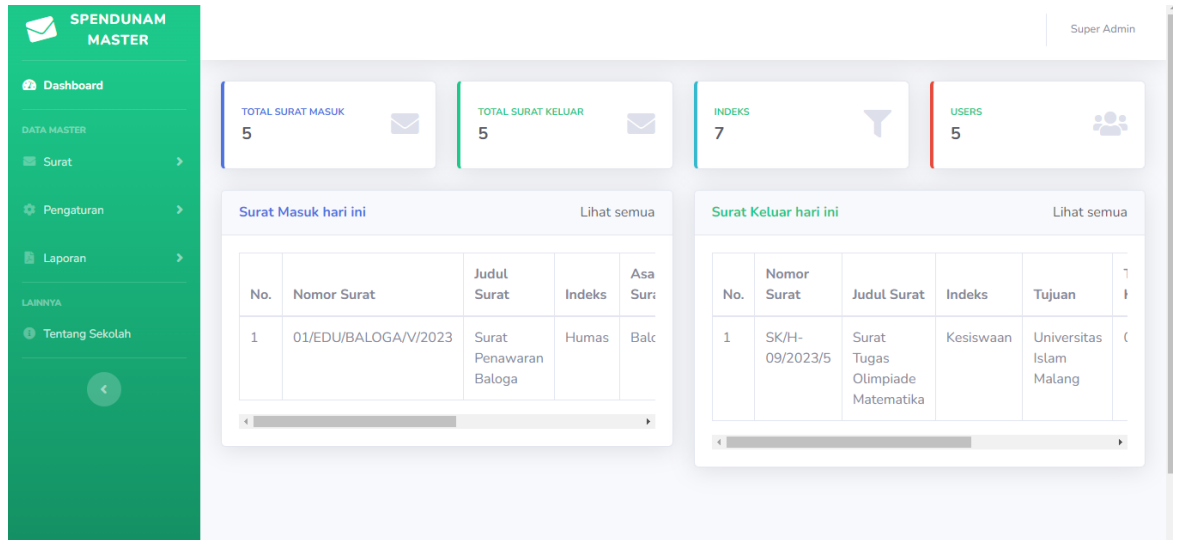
SPENDUNAM MASTER

Dashboard

DATA MASTER

Surat

Pengaturan

Laporan

LAINNYA

Tentang Sekolah

Super Admin

TOTAL SURAT MASUK
5

TOTAL SURAT KELUAR
5

INDEKS
7

USERS
5

Surat Masuk hari ini

Lihat semua

| No. | Nomor Surat | Judul Surat | Indeks | Asa Sur |
|---|---|---|---|---|
| 1 | 01/EDU/BALOGA/V/2023 | Surat Penawaran Baloga | Humas | Balc |

Surat Keluar hari ini

Lihat semua

| No. | Nomor Surat | Judul Surat | Indeks | Tujuan | T |
|---|---|---|---|---|---|
| 1 | SK/H-09/2023/5 | Surat Tugas Olimpiade Matematika | Kesiswaan | Universitas Islam Malang | ( |